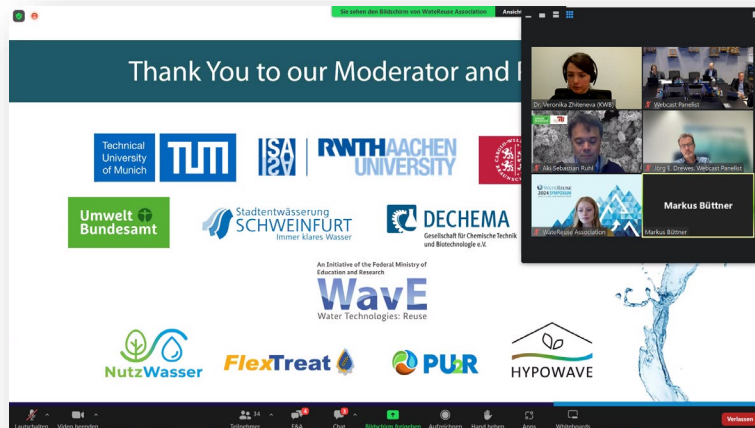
Sie sehen den Bildschirm von WateReuse Association Ansich

Thank You to our Moderator and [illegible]

Technical University of Munich TUM

ISA RWTH AACHEN UNIVERSITY

Umwelt Bundesamt

Stadtentwässerung SCHWEINFURT Immer klares Wasser

DECHEMA Gesellschaft für Chemische Technik und Biotechnologie e.V.

An Initiative of the Federal Ministry of Education and Research

WavE Water Technologies: Reuse

NutzWasser

FlexTreat

PU2R

HYPOWAVE

Dr. Veronika Zhiteneva (KWB)

Webcast Panelist

Jaki Sebastian Ruhl

Jörg E. Drewes, Webcast Panelist

WateReuse Association

Markus Büttner

Markus Büttner

Lautschalten Video beenden Teilnehmer 34 F&A Chat Bildschirm freigeben Aufzeichnen Hand heben Apps Whiteboards Verlassen